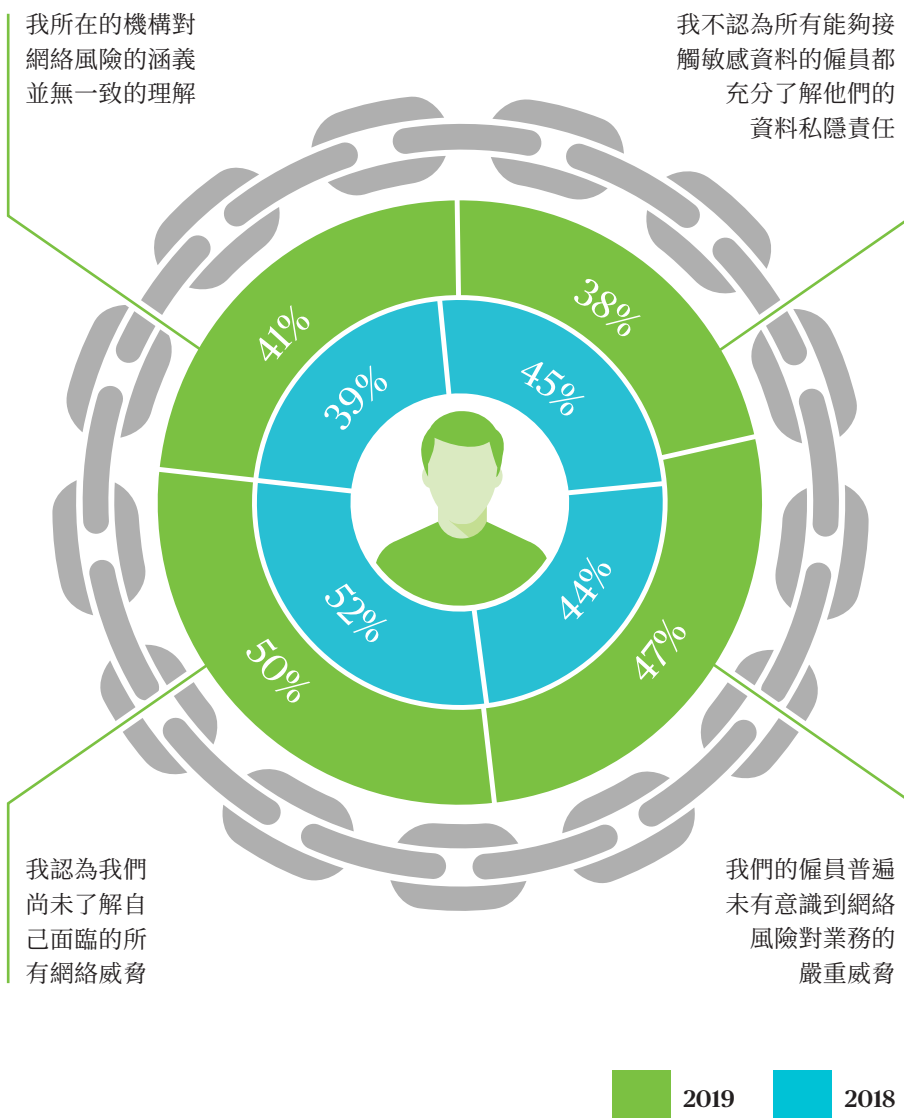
我所在的機構對網絡風險的涵義並無一致的理解

我不認為所有能夠接觸敏感資料的僱員都充分了解他們的資料私隱責任

41%

38%

39%

45%

52%

44%

50%

47%

我認為我們尚未了解自己面臨的所有網絡威脅

我們的僱員普遍未有意識到網絡風險對業務的嚴重威脅

2019

2018